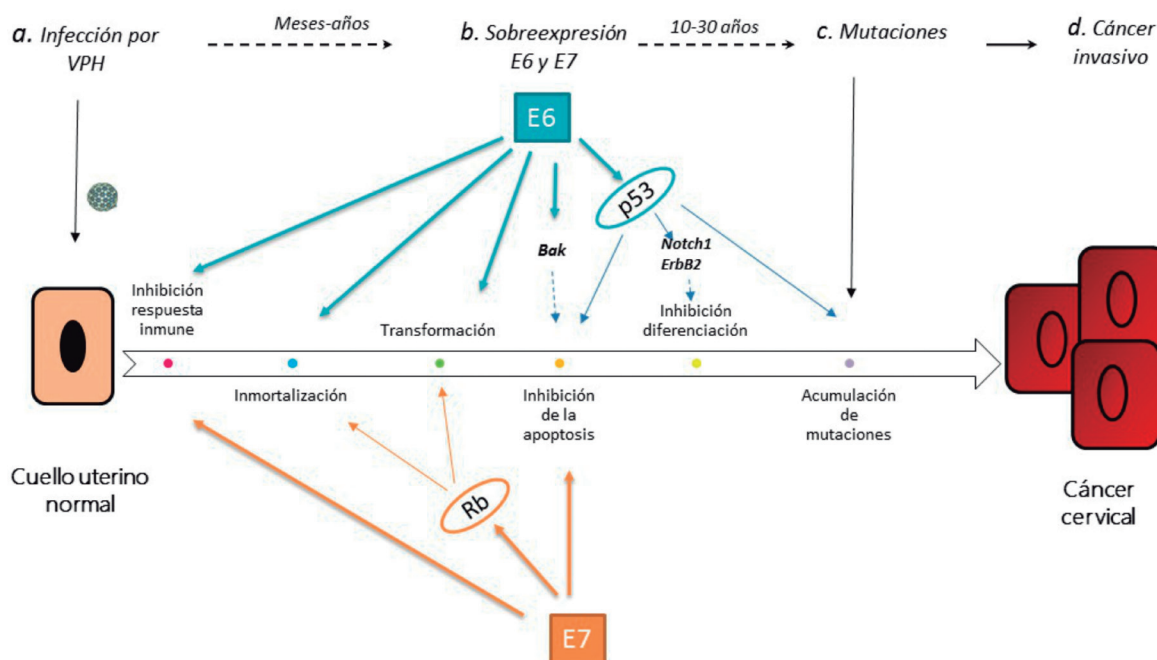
a. Infección por VPH

Meses-años

b. Sobreexpresión E6 y E7

10-30 años

c. Mutaciones

d. Cáncer invasivo

E6

p53

Bak

Notch1
ErbB2

Inhibición respuesta inmune

Transformación

Inhibición diferenciación

Inmortalización

Inhibición de la apoptosis

Acumulación de mutaciones

Cuello uterino normal

Rb

Cáncer cervical

E7